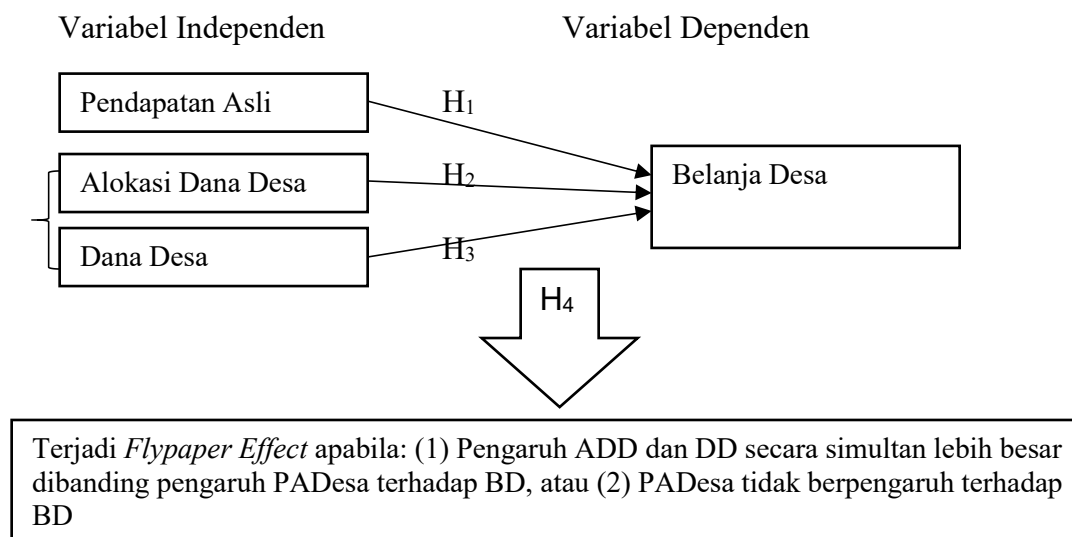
Variabel Independen

Variabel Dependen

Pendapatan Asli

$H_1$

Alokasi Dana Desa

$H_2$

Dana Desa

$H_3$

Belanja Desa

$H_4$

Terjadi *Flypaper Effect* apabila: (1) Pengaruh ADD dan DD secara simultan lebih besar dibanding pengaruh PADesa terhadap BD, atau (2) PADesa tidak berpengaruh terhadap BD